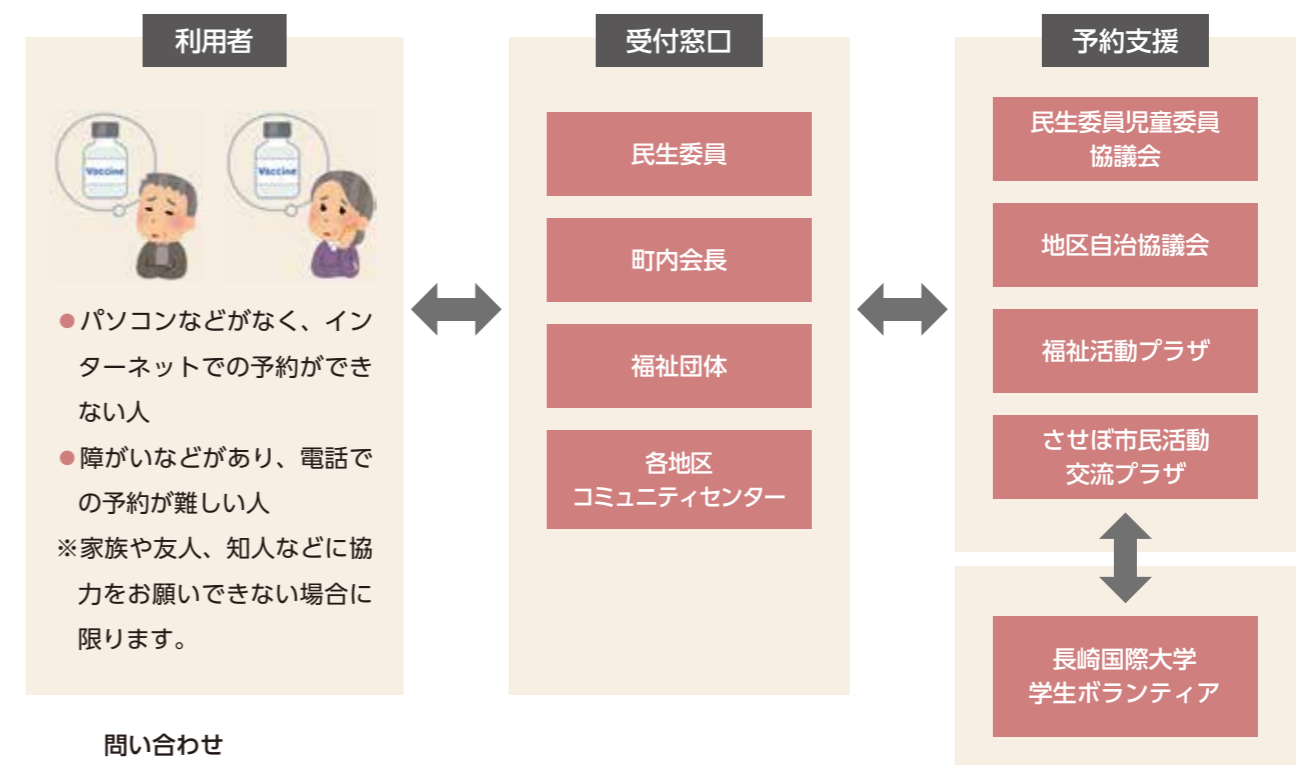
利用者

Vaccine

Vaccine

●パソコンなどがなく、インターネットでの予約ができない人
●障がいなどがあり、電話での予約が難しい人
※家族や友人、知人などに協力をお願いできない場合に限ります。

受付窓口

民生委員

町内会長

福祉団体

各地区
コミュニティセンター

予約支援

民生委員児童委員
協議会

地区自治協議会

福祉活動プラザ

させぼ市民活動
交流プラザ

長崎国際大学
学生ボランティア

問い合わせ